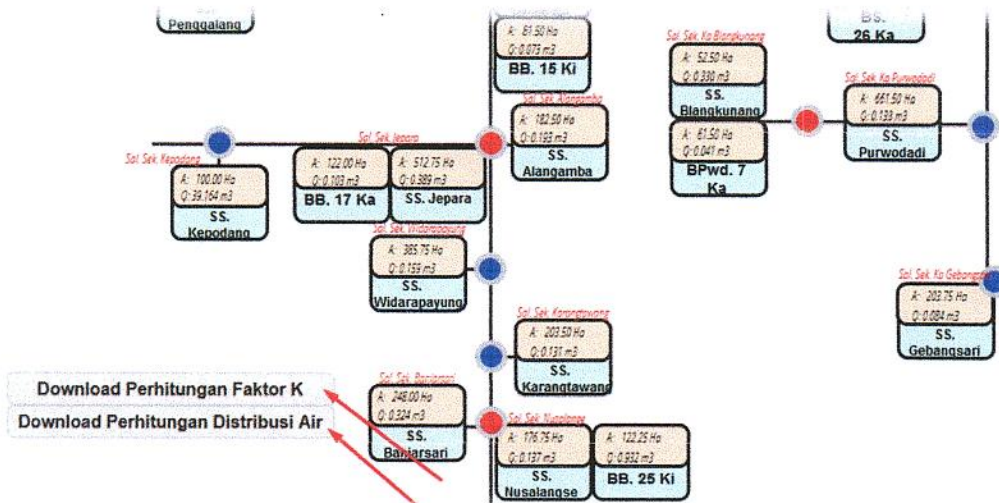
Penggalang

BS.
26 Ka

A: 81.50 Ha
Q: 0.073 m3
BB. 15 Ki

Sal. Sek. Ka Blangkunang
A: 52.50 Ha
Q: 0.330 m3
SS.
Blangkunang

Sal. Sek. Ka Purwodadi
A: 661.50 Ha
Q: 0.133 m3
SS.
Purwodadi

Sal. Sek. Alangamba
A: 182.50 Ha
Q: 0.193 m3
SS.
Alangamba

A: 61.50 Ha
Q: 0.041 m3
BPwd. 7
Ka

Sal. Sek. Jepara
A: 122.00 Ha
Q: 0.103 m3
BB. 17 Ka

A: 512.75 Ha
Q: 0.389 m3
SS. Jepara

Sal. Sek. Kepodang
A: 100.00 Ha
Q: 39.164 m3
SS.
Kepodang

Sal. Sek. Widarapayung
A: 385.75 Ha
Q: 0.159 m3
SS.
Widarapayung

Sal. Sek. Ka Gebangsari
A: 203.75 Ha
Q: 0.084 m3
SS.
Gebangsari

Sal. Sek. Karangtawang
A: 203.50 Ha
Q: 0.131 m3
SS.
Karangtawang

Download Perhitungan Faktor K
Download Perhitungan Distribusi Air

Sal. Sek. Banjarsari
A: 246.00 Ha
Q: 0.324 m3
SS.
Banjarsari

Sal. Sek. Nusalangse
A: 176.75 Ha
Q: 0.137 m3
SS.
Nusalangse

A: 122.25 Ha
Q: 0.932 m3
BB. 25 Ki